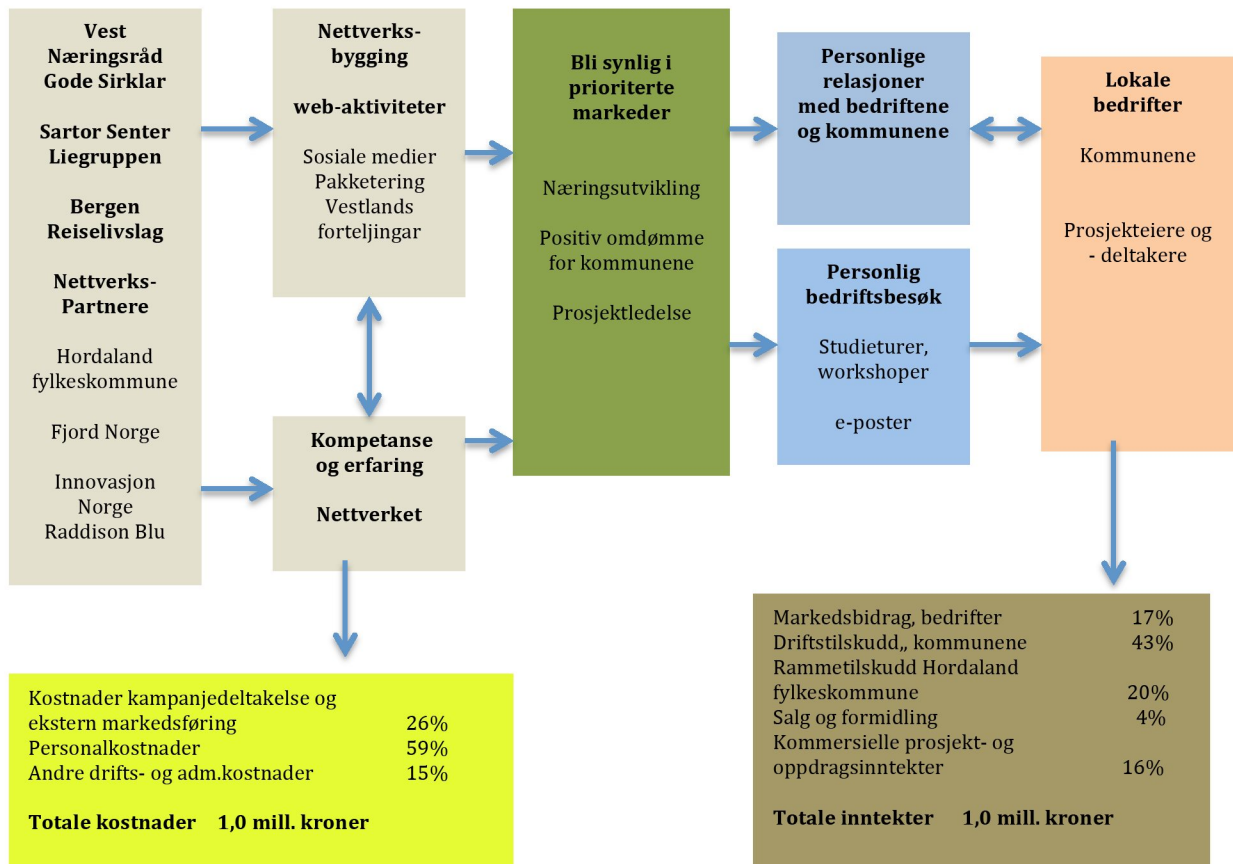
Vest Næringsråd Gode Sirklar

Sartor Senter Liegruppen

Bergen Reiselivslag

Nettverks-Partnere

Hordaland fylkeskommune

Fjord Norge

Innovasjon Norge Raddison Blu

Nettverks-bygging

web-aktiviteter

Sosiale medier Pakketering Vestlands forteljingar

Kompetanse og erfaring

Nettverket

Bli synlig i prioriterte markeder

Næringsutvikling

Positiv omdømme for kommunene

Prosjektledelse

Personlige relasjoner med bedriftene og kommunene

Personlig bedriftsbesøk

Studieturer, workshoper

e-poster

Lokale bedrifter

Kommunene

Prosjekteiere og - deltakere

Kostnader kampanjedeltakelse og ekstern markedsføring 26%
Personalkostnader 59%
Andre drifts- og adm.kostnader 15%

Totale kostnader 1,0 mill. kroner

Markedsbidrag, bedrifter 17%
Driftstilskudd,, kommunene 43%
Rammetilskudd Hordaland fylkeskommune 20%
Salg og formidling 4%
Kommersielle prosjekt- og oppdragsinntekter 16%

Totale inntekter 1,0 mill. kroner